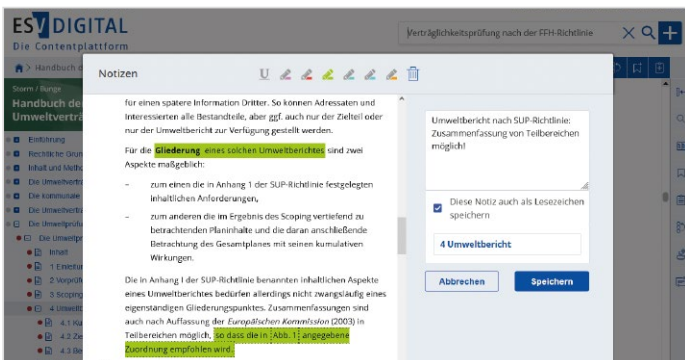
ESV DIGITAL
Die Contentplattform

Verträglichkeitsprüfung nach der FFH-Richtlinie

Handbuch d

Storm / Bunge
Handbuch de
Umweltverträ

Einführung
Rechtliche Grun
Inhalt und Metho
Die Umweltvertr
Die kommunale
Die Umweltvertr
Die Umweltprüfu
Die Umweltpr
Inhalt
1 Einleitu
2 Vorprüf
3 Scoping
4 Umwelt
4.1 Rai
4.2 Ze
4.3 Be

Notizen

für einen spätere Information Dritter. So können Adressaten und Interessierten alle Bestandteile, aber ggf. auch nur der Zielteil oder nur der Umweltbericht zur Verfügung gestellt werden.

Für die Gliederung eines solchen Umweltberichtes sind zwei Aspekte maßgeblich:

– zum einen die in Anhang 1 der SUP-Richtlinie festgelegten inhaltlichen Anforderungen,

– zum anderen die im Ergebnis des Scoping vertiefend zu betrachtenden Planinhalte und die daran anschließende Betrachtung des Gesamtplanes mit seinen kumulativen Wirkungen.

Die in Anhang I der SUP-Richtlinie benannten inhaltlichen Aspekte eines Umweltberichtes bedürfen allerdings nicht zwangsläufig eines eigenständigen Gliederungspunktes. Zusammenfassungen sind auch nach Auffassung der Europäischen Kommission (2003) in Teilbereichen möglich, so dass die in Abb. 1 angegebene Zuordnung empfohlen wird.

Umweltbericht nach SUP-Richtlinie: Zusammenfassung von Teilbereichen möglich!

Diese Notiz auch als Lesezeichen speichern

4 Umweltbericht

Abbrechen
Speichern